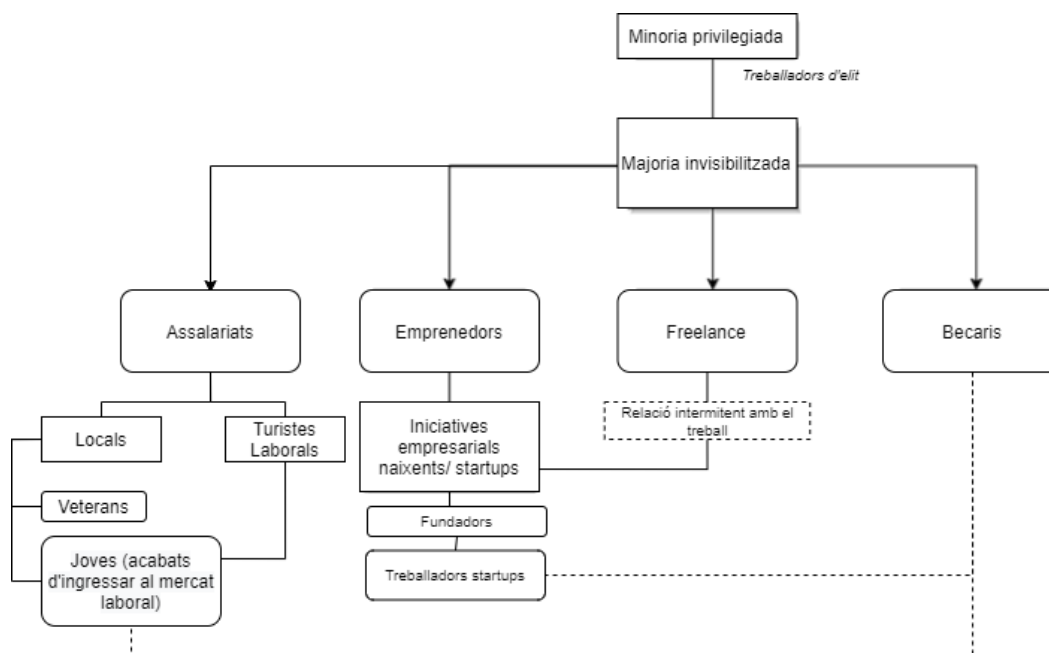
Minoria privilegiada

Treballadors d'elit

Majoria invisibilitzada

Assalariats

Emprenedors

Freelance

Becaris

Locals

Turistes Laborals

Veterans

Joves (acabats d'ingressar al mercat laboral)

Iniciatives empresarials naixents/ startups

Relació intermitent amb el treball

Fundadors

Treballadors startups